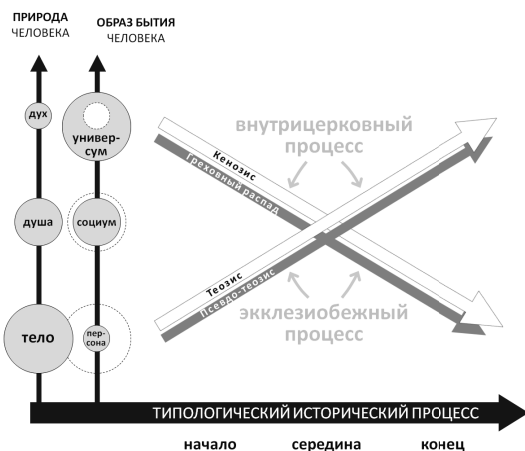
ПРИРОДА ЧЕЛОВЕКА

ОБРАЗ БЫТИЯ ЧЕЛОВЕКА

дух

душа

тело

универсум

социум

персона

внутрицерковный процесс

Кенозис

Греховный распад

Теозис

Псевдо-теозис

экклезиобежный процесс

ТИПОЛОГИЧЕСКИЙ ИСТОРИЧЕСКИЙ ПРОЦЕСС

начало

середина

конец